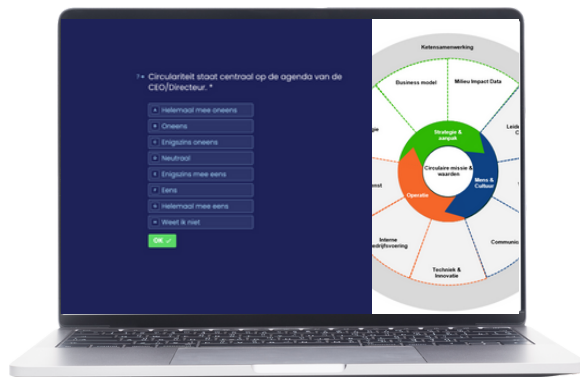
7 → Circulariteit staat centraal op de agenda van de CEO/Directeur. *

A Helemaal mee oneens
B Oneens
C Enigszins oneens
D Neutraal
E Enigszins mee eens
F Eens
G Helemaal mee eens
H Weet ik niet

OK ✓

Ketensamenwerking
Business model
Milieu Impact Data
Leid
C
gie
Strategie & aanpak
Circulaire missie & waarden
Mens & Cultuur
Operatie
ent
Interne bedrijfsvoering
Communi
Techniek & Innovatie